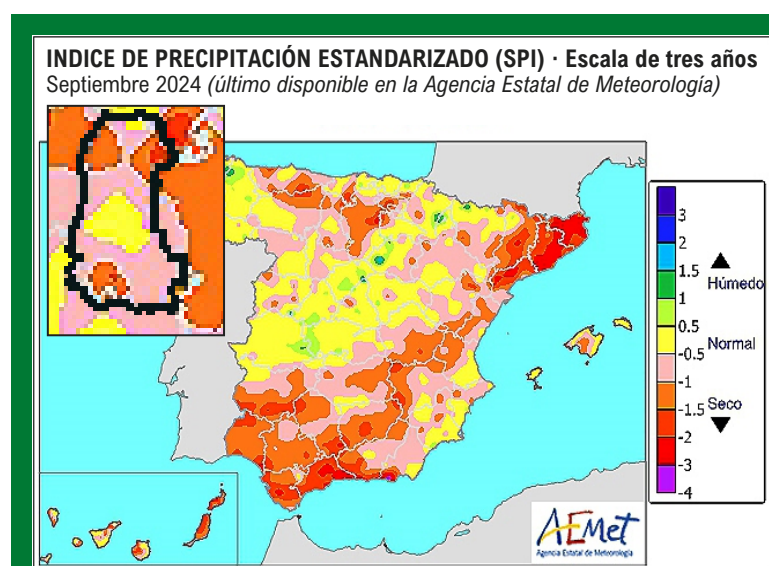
INDICE DE PRECIPITACIÓN ESTANDARIZADO (SPI) · Escala de tres años
Septiembre 2024 *(último disponible en la Agencia Estatal de Meteorología)*

3
2
1.5
1
0.5
-0.5
-1
-1.5
-2
-3
-4

Húmedo
Normal
Seco

AEMet
Agencia Estatal de Meteorología